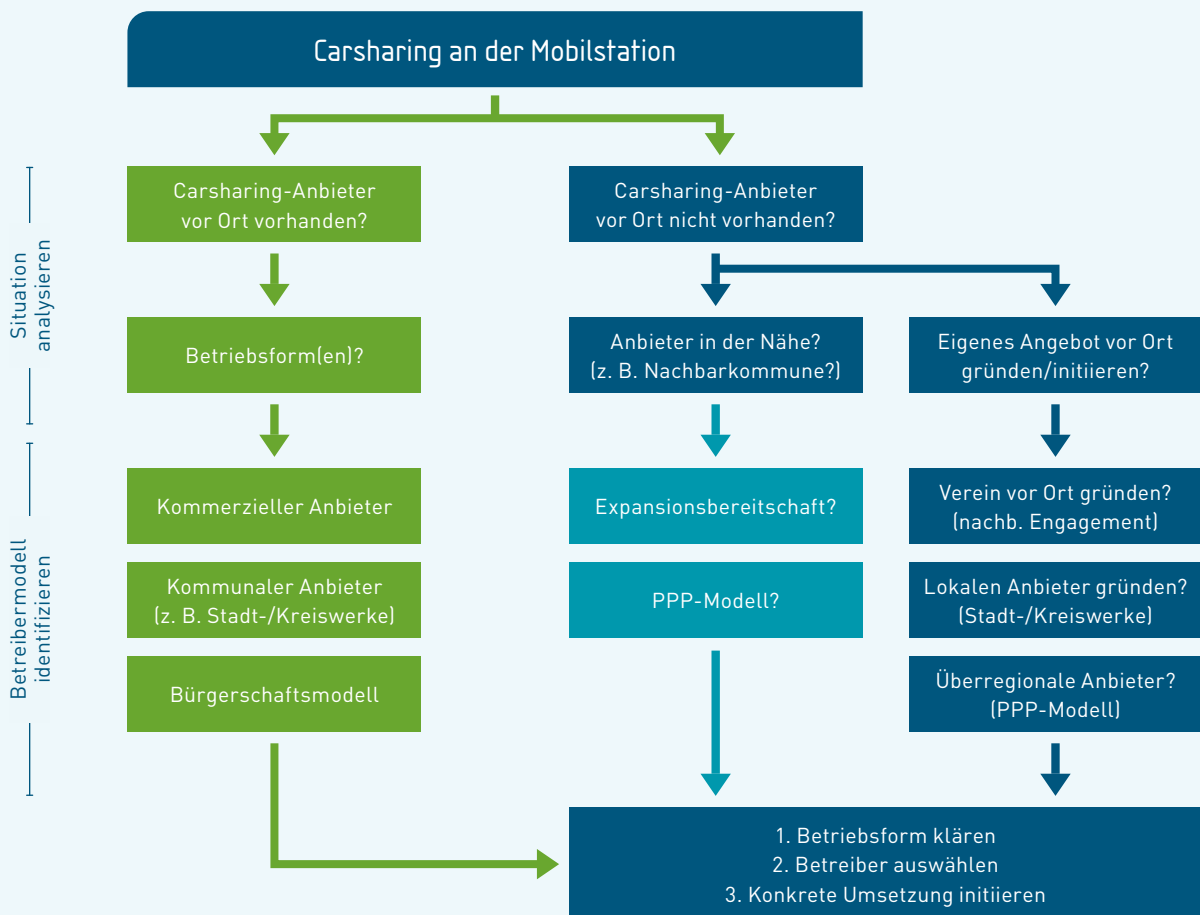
Carsharing an der Mobilstation

Situation analysieren

Carsharing-Anbieter vor Ort vorhanden?

Carsharing-Anbieter vor Ort nicht vorhanden?

Betriebsform(en)?

Anbieter in der Nähe? (z. B. Nachbarkommune?)

Eigenes Angebot vor Ort gründen/initiieren?

Betreibermodell identifizieren

Kommerzieller Anbieter

Expansionsbereitschaft?

Verein vor Ort gründen? (nachb. Engagement)

Kommunaler Anbieter (z. B. Stadt-/Kreiswerke)

PPP-Modell?

Lokalen Anbieter gründen? (Stadt-/Kreiswerke)

Bürgerschaftsmodell

Überregionale Anbieter? (PPP-Modell)

1. Betriebsform klären
2. Betreiber auswählen
3. Konkrete Umsetzung initiieren